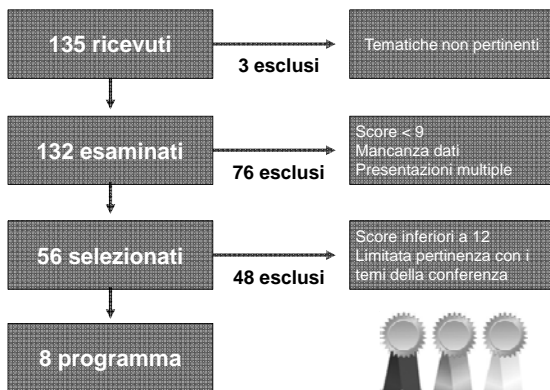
135 ricevuti

3 esclusi

Tematiche non pertinenti

132 esaminati

76 esclusi

Score < 9
Mancanza dati
Presentazioni multiple

56 selezionati

48 esclusi

Score inferiori a 12
Limitata pertinenza con i temi della conferenza

8 programma